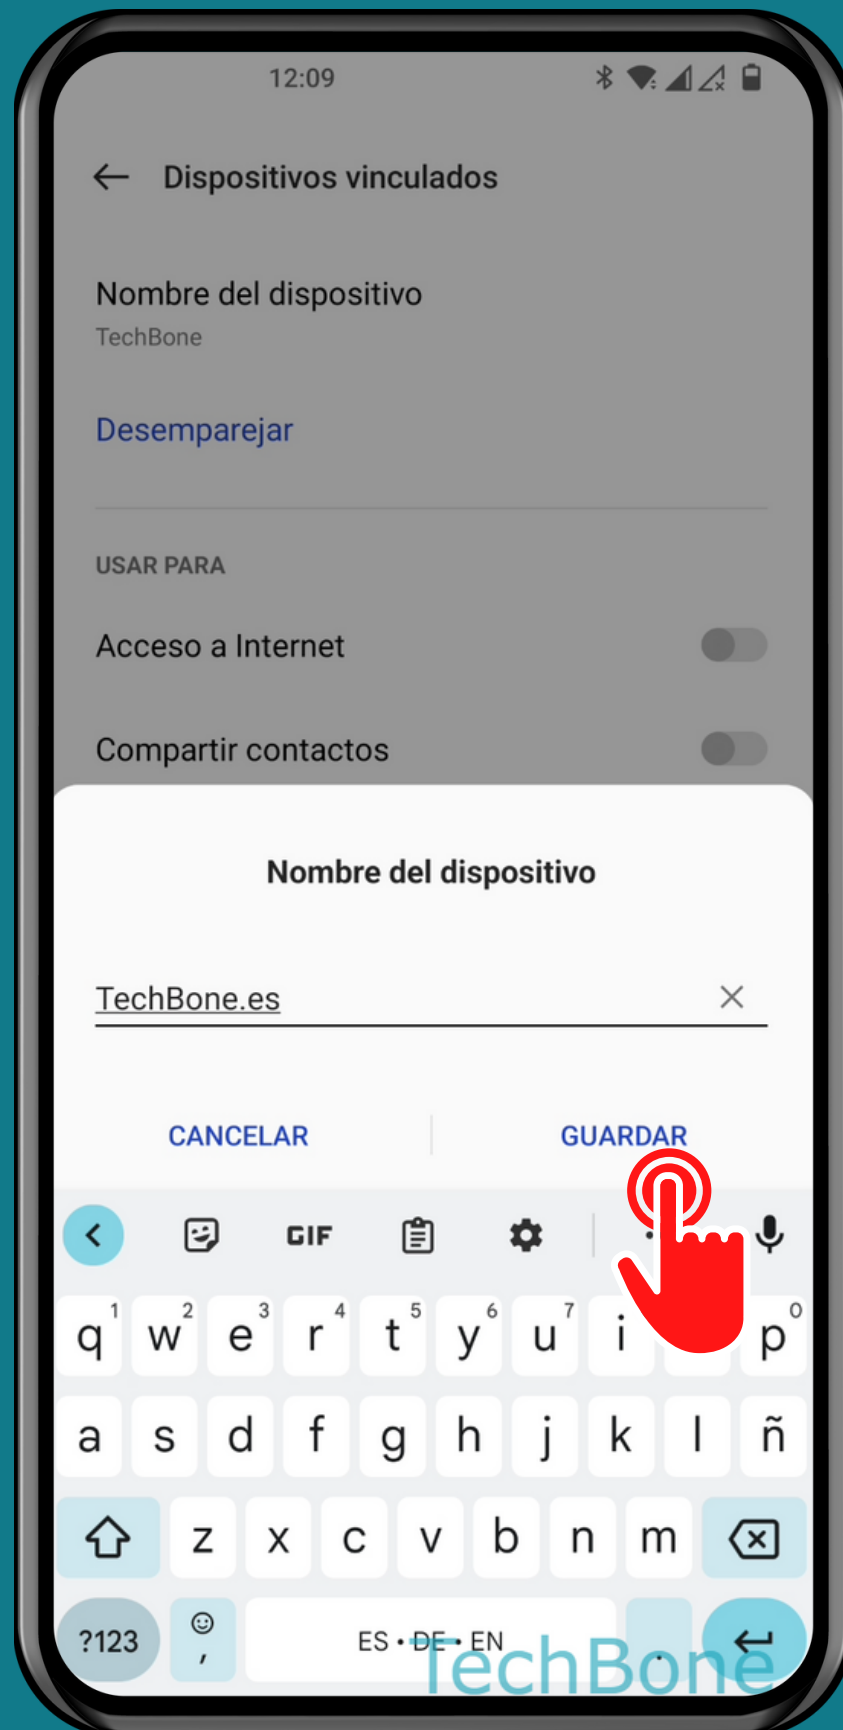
12:09

Dispositivos vinculados

Nombre del dispositivo
TechBone

Desemparejar

USAR PARA

Acceso a Internet

Compartir contactos

Nombre del dispositivo

TechBone.es

CANCELAR GUARDAR

GIF

q 1 w 2 e 3 r 4 t 5 y 6 u 7 i p 0
a s d f g h j k l ñ
z x c v b n m
?123 ES • DE • EN

TechBone